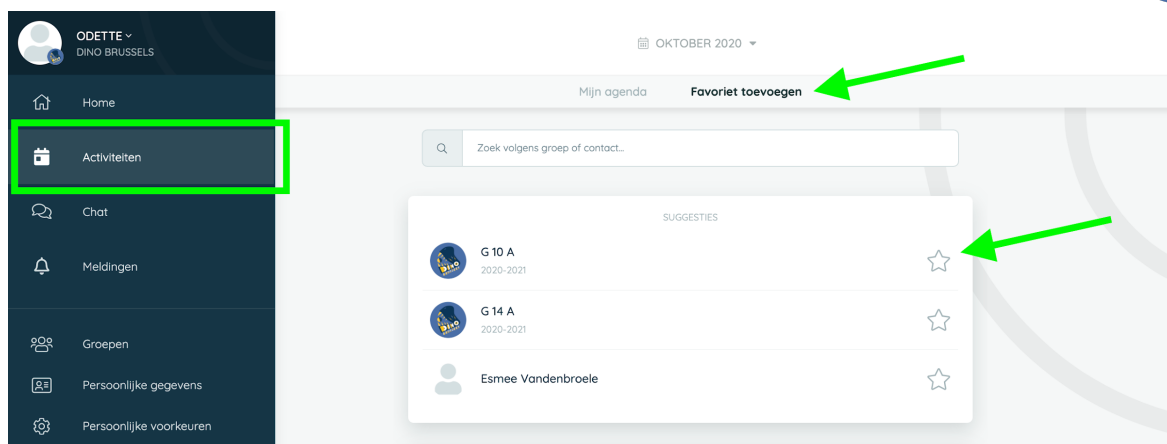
ODETTE
DINO BRUSSELS

Home
Activiteiten
Chat
Meldingen
Groepen
Persoonlijke gegevens
Persoonlijke voorkeuren

OKTOBER 2020

Mijn agenda
Favoriet toevoegen

Zoek volgens groep of contact...

SUGGESTIES

G 10 A
2020-2021

G 14 A
2020-2021

Esmee Vandenbroele